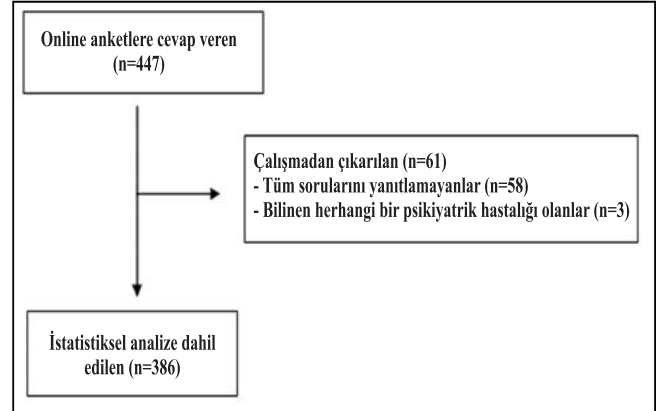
Online anketlere cevap veren (n=447)

Çalışmadan çıkarılan (n=61)
- Tüm sorularını yanıtlamayanlar (n=58)
- Bilinen herhangi bir psikiyatrik hastalığı olanlar (n=3)

İstatistiksel analize dahil edilen (n=386)